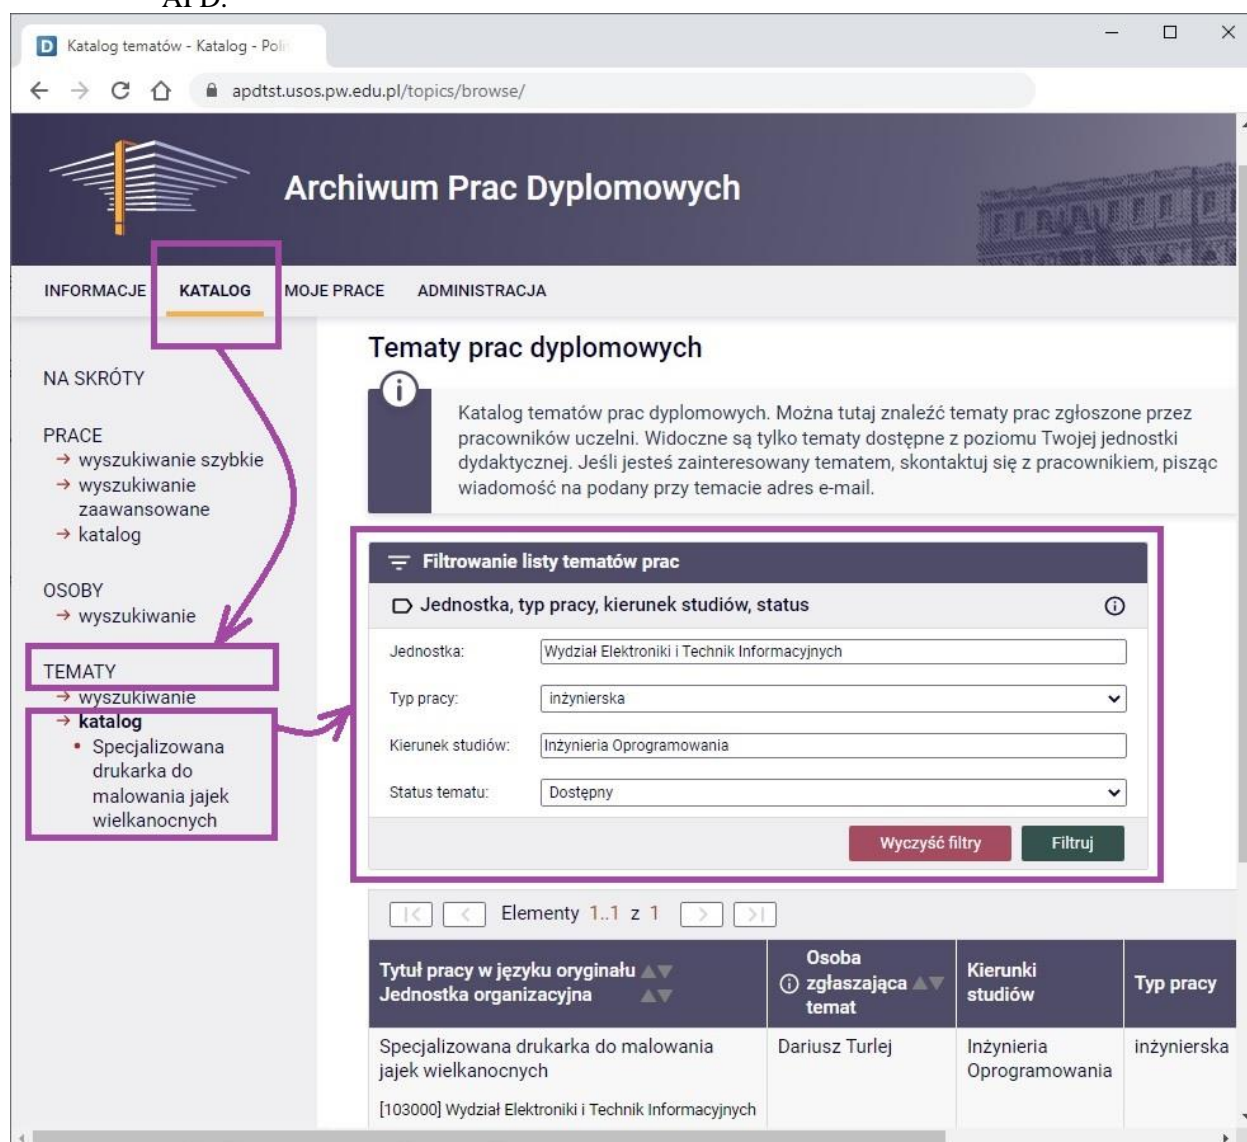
APD.

D Katalog tematów - Katalog - Poli

apdtst.usos.pw.edu.pl/topics/browse/

Archiwum Prac Dyplomowych

INFORMACJE KATALOG MOJE PRACE ADMINISTRACJA

NA SKRÓTY

PRACE
→ wyszukiwanie szybkie
→ wyszukiwanie zaawansowane
→ katalog

OSOBY
→ wyszukiwanie

TEMATY
→ wyszukiwanie
→ katalog
• Specjalizowana drukarka do malowania jajek wielkanocnych

Tematy prac dyplomowych

Katalog tematów prac dyplomowych. Można tutaj znaleźć tematy prac zgłoszone przez pracowników uczelni. Widoczne są tylko tematy dostępne z poziomu Twojej jednostki dydaktycznej. Jeśli jesteś zainteresowany tematem, skontaktuj się z pracownikiem, pisząc wiadomość na podany przy temacie adres e-mail.

Filtrowanie listy tematów prac

Jednostka, typ pracy, kierunek studiów, status

Jednostka: Wydział Elektroniki i Technik Informacyjnych

Typ pracy: inżynierska

Kierunek studiów: Inżynieria Oprogramowania

Status tematu: Dostępny

Wyczyść filtry Filtruj

Elementy 1..1 z 1

| Tytuł pracy w języku oryginału Jednostka organizacyjna | Osoba zgłaszająca temat | Kierunki studiów | Typ pracy |
|---|---|---|---|
| Specjalizowana drukarka do malowania jajek wielkanocnych [103000] Wydział Elektroniki i Technik Informacyjnych | Dariusz Turlej | Inżynieria Oprogramowania | inżynierska |